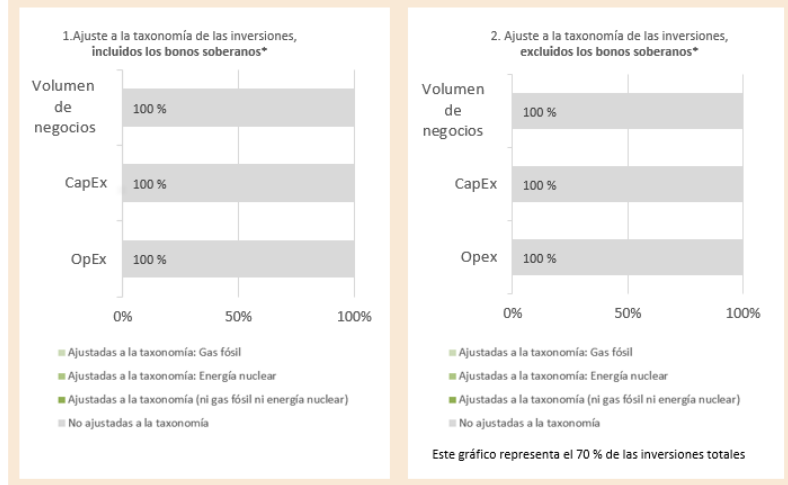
1.Ajuste a la taxonomía de las inversiones, **incluidos los bonos soberanos***

Volumen de negocios
100 %

CapEx
100 %

OpEx
100 %

0%
50%
100%

Ajustadas a la taxonomía: Gas fósil
Ajustadas a la taxonomía: Energía nuclear
Ajustadas a la taxonomía (ni gas fósil ni energía nuclear)
No ajustadas a la taxonomía

2. Ajuste a la taxonomía de las inversiones, **excluidos los bonos soberanos***

Volumen de negocios
100 %

CapEx
100 %

Opex
100 %

0%
50%
100%

Ajustadas a la taxonomía: Gas fósil
Ajustadas a la taxonomía: Energía nuclear
Ajustadas a la taxonomía (ni gas fósil ni energía nuclear)
No ajustadas a la taxonomía

Este gráfico representa el 70 % de las inversiones totales